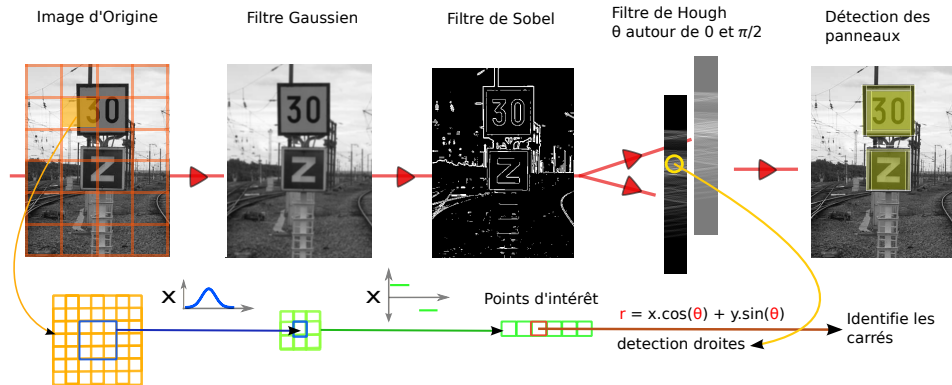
Image d'Origine

Filtre Gaussien

Filtre de Sobel

Filtre de Hough
θ autour de 0 et π/2

Détection des panneaux

30

Z

30

Z

30

Z

x

x

Points d'intérêt

r = x.cos(θ) + y.sin(θ)

detection droites

Identifie les carrés